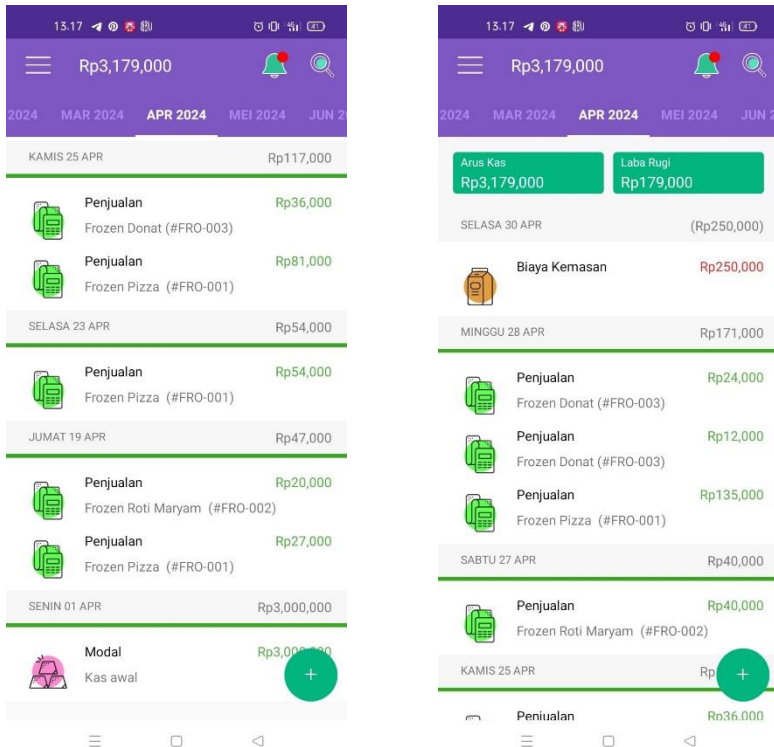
13.17

Rp3,179,000

2024 MAR 2024 APR 2024 MEI 2024 JUN 2

KAMIS 25 APR Rp117,000

Penjualan Rp36,000
Frozen Donat (#FRO-003)

Penjualan Rp81,000
Frozen Pizza (#FRO-001)

SELASA 23 APR Rp54,000

Penjualan Rp54,000
Frozen Pizza (#FRO-001)

JUMAT 19 APR Rp47,000

Penjualan Rp20,000
Frozen Roti Maryam (#FRO-002)

Penjualan Rp27,000
Frozen Pizza (#FRO-001)

SENIN 01 APR Rp3,000,000

Modal Rp3,00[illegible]
Kas awal

+

13.17

Rp3,179,000

2024 MAR 2024 APR 2024 MEI 2024 JUN 2

Arus Kas
Rp3,179,000

Laba Rugi
Rp179,000

SELASA 30 APR (Rp250,000)

Biaya Kemasan Rp250,000

MINGGU 28 APR Rp171,000

Penjualan Rp24,000
Frozen Donat (#FRO-003)

Penjualan Rp12,000
Frozen Donat (#FRO-003)

Penjualan Rp135,000
Frozen Pizza (#FRO-001)

SABTU 27 APR Rp40,000

Penjualan Rp40,000
Frozen Roti Maryam (#FRO-002)

KAMIS 25 APR Rp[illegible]

+

Penjualan Rp36,000